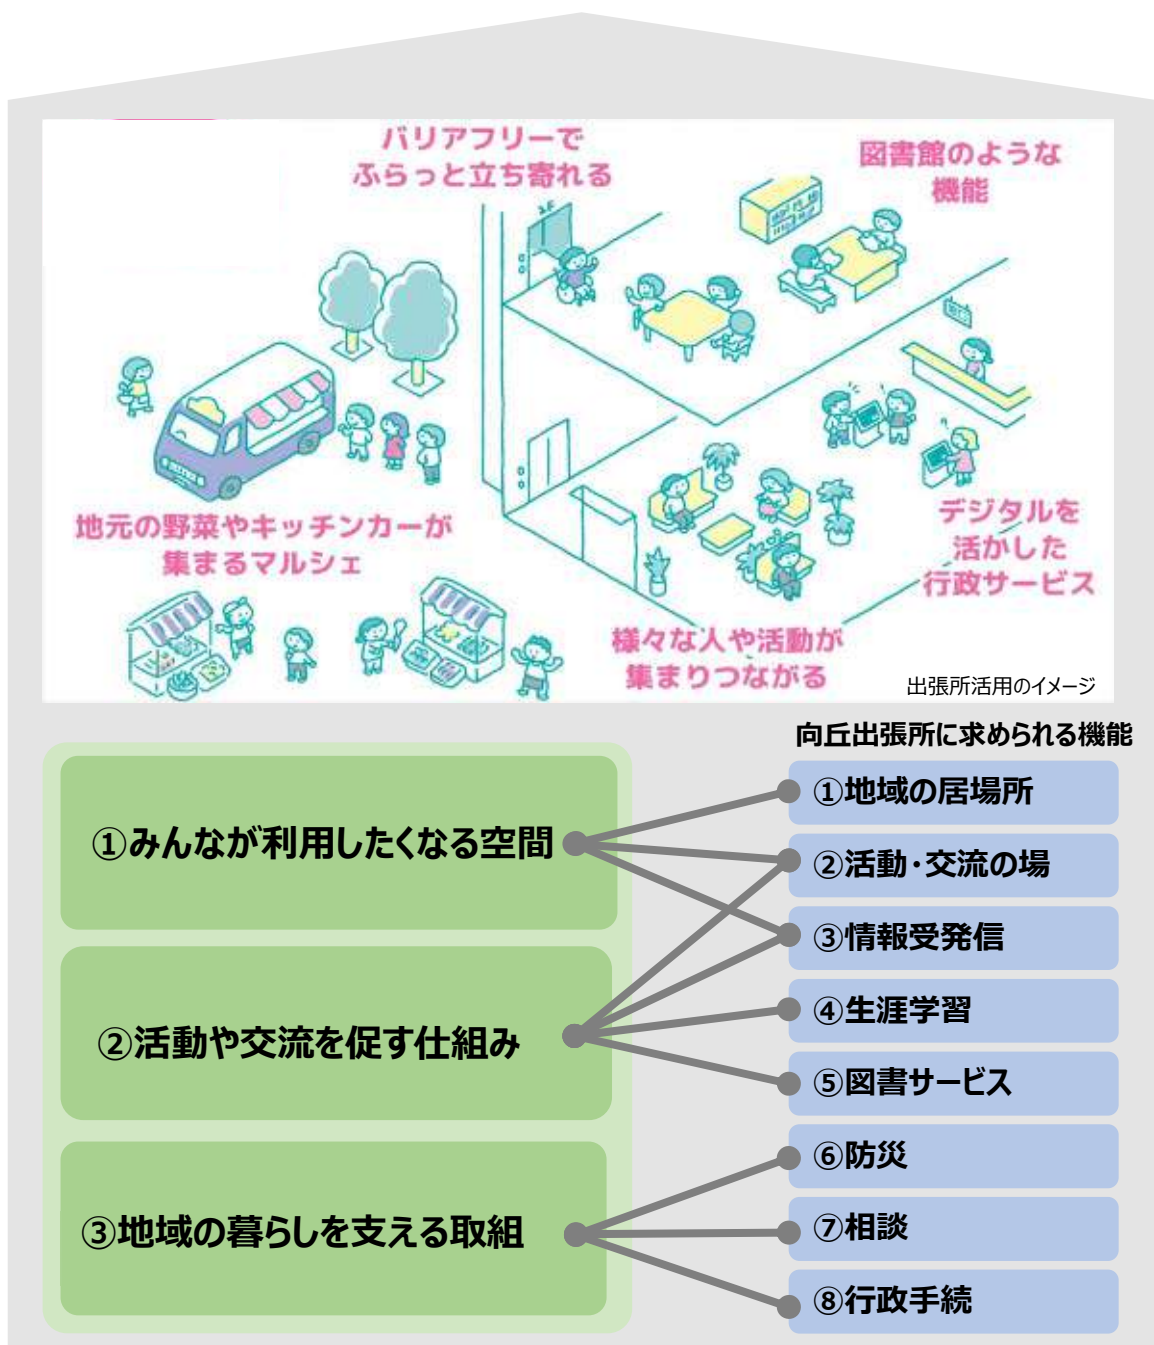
バリアフリーで
ふらっと立ち寄れる

図書館のような
機能

地元の野菜やキッチンカーが
集まるマルシェ

デジタルを
活かした
行政サービス

様々な人や活動が
集まりつながる

出張所活用のイメージ

向丘出張所に求められる機能

①みんなが利用したくなる空間

②活動や交流を促す仕組み

③地域の暮らしを支える取組

①地域の居場所
②活動・交流の場
③情報受発信
④生涯学習
⑤図書サービス
⑥防災
⑦相談
⑧行政手続